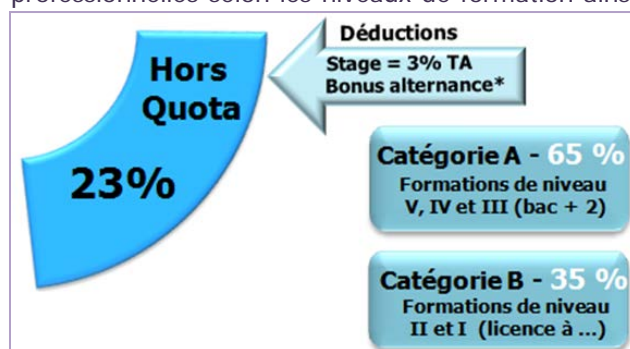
professionnelles selon les niveaux de formation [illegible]

Hors Quota

23%

Déductions
Stage = 3% TA
Bonus alternance*

Catégorie A - 65 %
Formations de niveau V, IV et III (bac + 2)

Catégorie B - 35 %
Formations de niveau II et I (licence à ...)